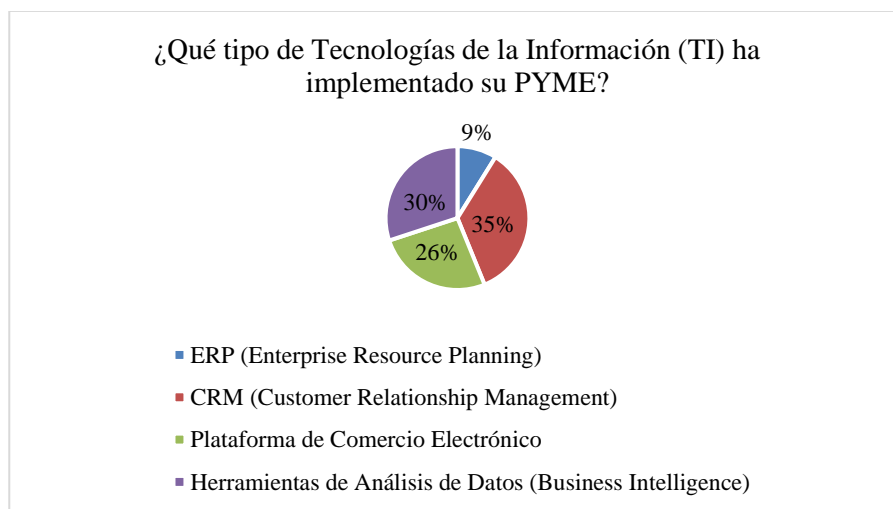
¿Qué tipo de Tecnologías de la Información (TI) ha implementado su PYME?

9%

35%

26%

30%

ERP (Enterprise Resource Planning)

CRM (Customer Relationship Management)

Plataforma de Comercio Electrónico

Herramientas de Análisis de Datos (Business Intelligence)